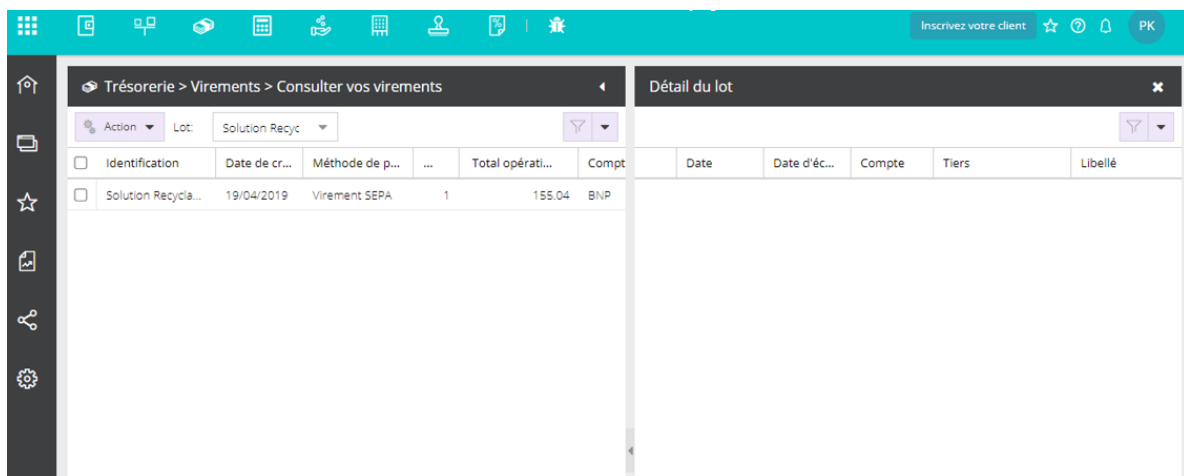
Inscrivez votre client PK

Trésorerie > Virements > Consulter vos virements

Action Lot: Solution Recyc

| | Identification | Date de cr... | Méthode de p... | ... | Total opérati... | Compt |
|---|---|---|---|---|---|---|
| | Solution Recycla... | 19/04/2019 | Virement SEPA | 1 | 155.04 | BNP |

Détail du lot

| Date | Date d'éc... | Compte | Tiers | Libellé |
|---|---|---|---|---|